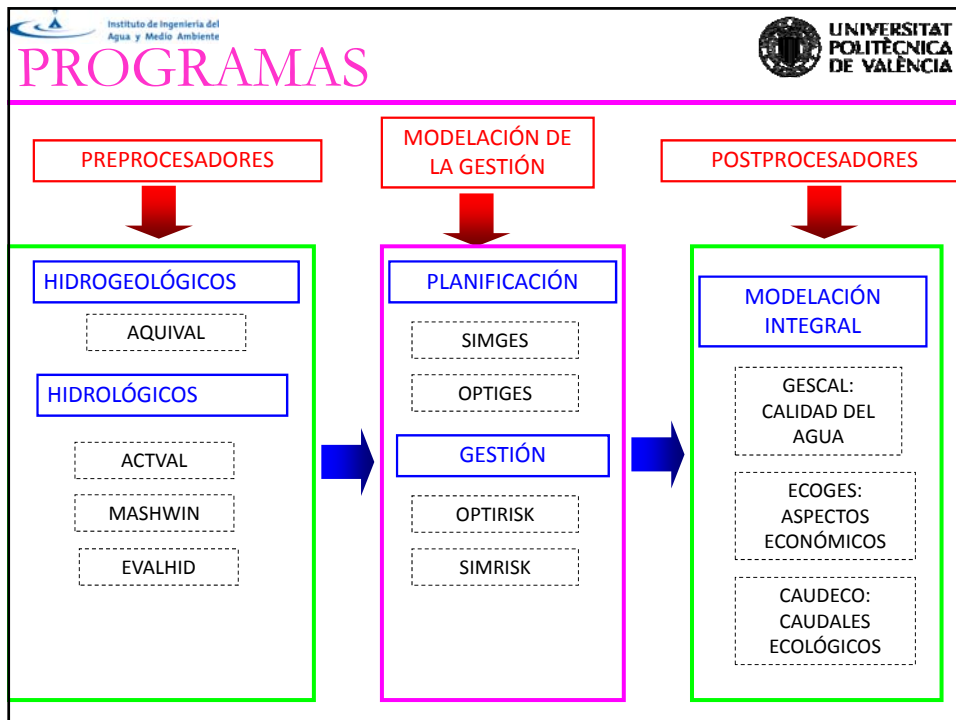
Instituto de Ingeniería del Agua y Medio Ambiente

PROGRAMAS

UNIVERSITAT POLITÈCNICA DE VALÈNCIA

PREPROCESADORES

MODELACIÓN DE LA GESTIÓN

POSTPROCESADORES

HIDROGEOLÓGICOS

AQUIVAL

HIDROLÓGICOS

ACTVAL

MASHWIN

EVALHID

PLANIFICACIÓN

SIMGES

OPTIGES

GESTIÓN

OPTIRISK

SIMRISK

MODELACIÓN INTEGRAL

GESCAL: CALIDAD DEL AGUA

ECOGES: ASPECTOS ECONÓMICOS

CAUDECO: CAUDALES ECOLÓGICOS